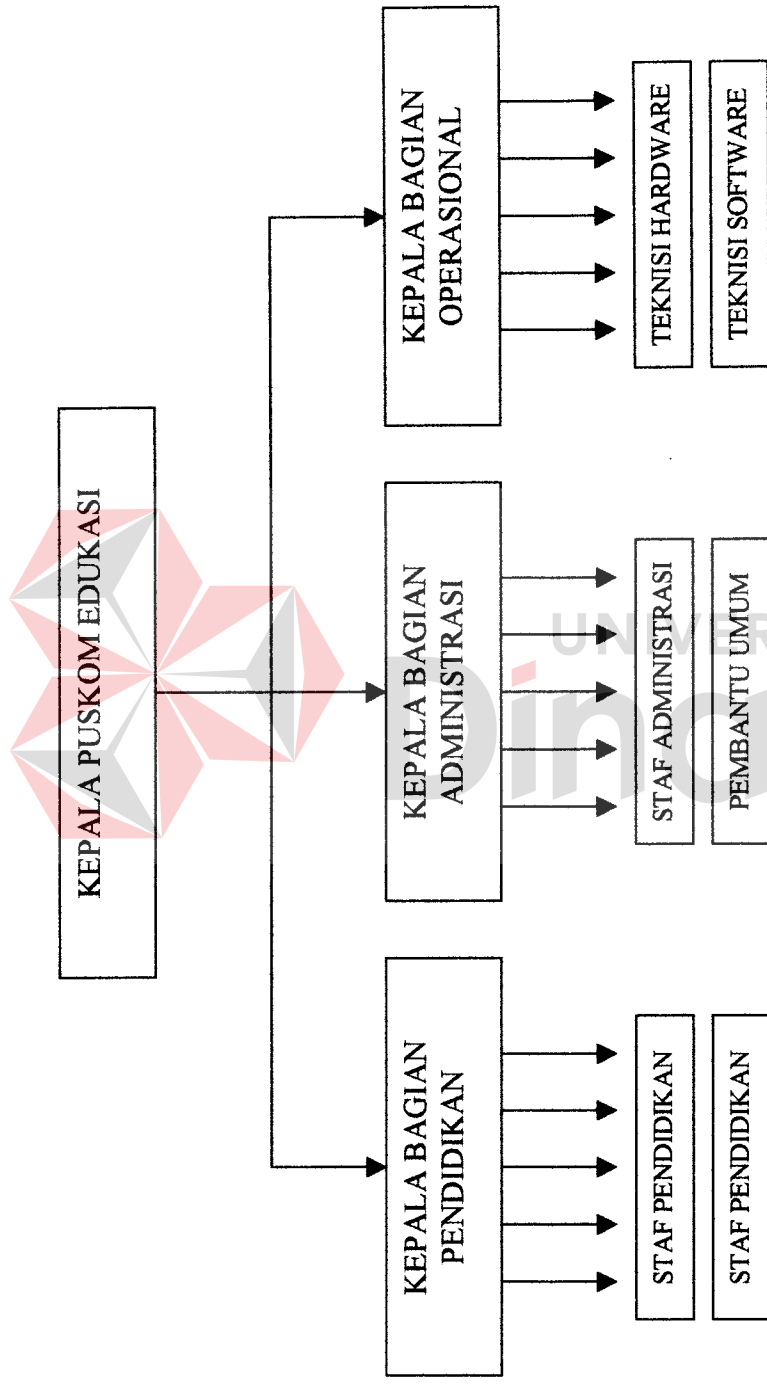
KEPALA PUSKOM EDUKASI

KEPALA BAGIAN PENDIDIKAN

KEPALA BAGIAN ADMINISTRASI

KEPALA BAGIAN OPERASIONAL

STAF PENDIDIKAN

STAF PENDIDIKAN

STAF ADMINISTRASI

PEMBANTU UMUM

TEKNISI HARDWARE

TEKNISI SOFTWARE

UNIVER

Din